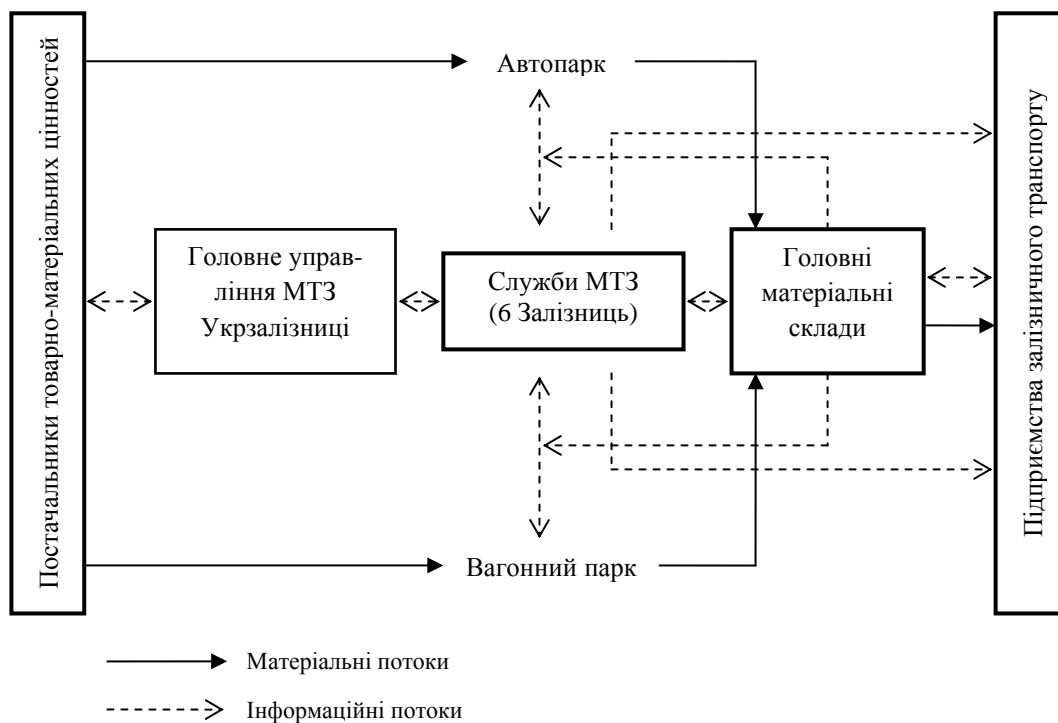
Постачальники товарно-матеріальних цінностей

Автопарк

Головне управління МТЗ Укрзалізниці

Служби МТЗ (6 Залізниць)

Головні матеріальні склади

Вагонний парк

Підприємства залізничного транспорту

Матеріальні потоки

Інформаційні потоки